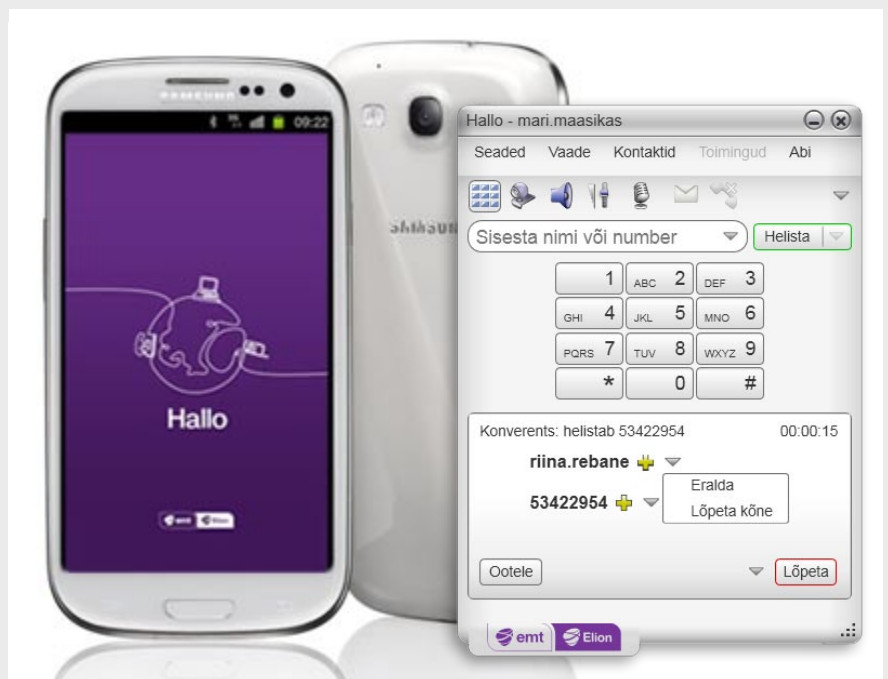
SAMSUNG
09:22

Hallo

emt Elion

SAMSUNG

Hallo - mari.maasikas

Seaded Vaade Kontaktid Toimingud Abi

Sisesta nimi või number

Helista

| | | |
|---|---|---|
| 1 | ABC 2 | DEF 3 |
| GHI 4 | JKL 5 | MNO 6 |
| PQRS 7 | TUV 8 | WXYZ 9 |
| * | 0 | # |

Konverents: helistab 53422954 00:00:15

riina.rebane

53422954

Eralda

Lõpeta kõne

Ootele

Lõpeta

emt Elion